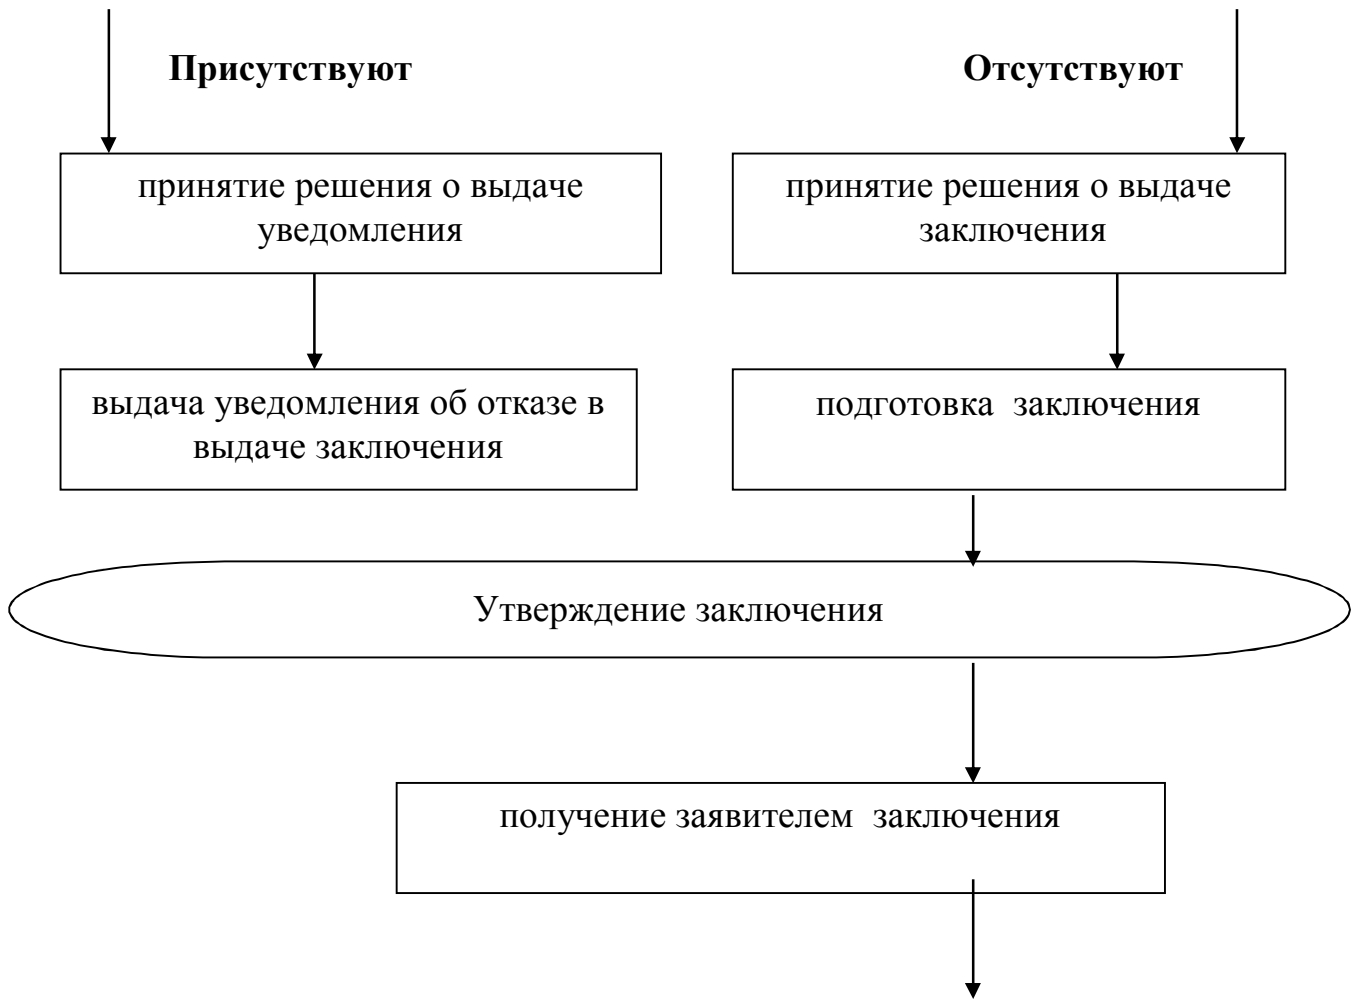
Присутствуют

Отсутствуют

принятие решения о выдаче уведомления

принятие решения о выдаче заключения

выдача уведомления об отказе в выдаче заключения

подготовка заключения

Утверждение заключения

получение заявителем заключения